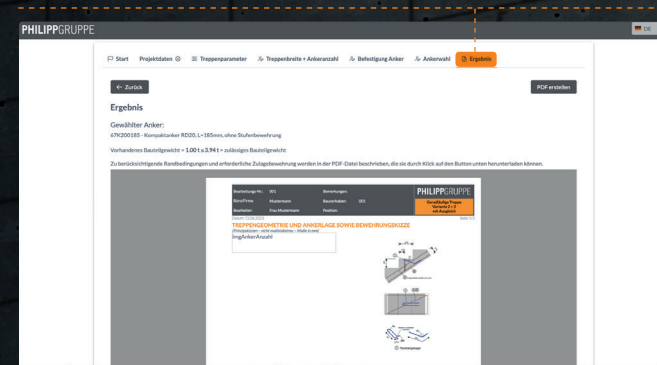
PHILIPPGRUPPE

DE

Start Projektdaten Treppenparameter Treppenbreite + Ankeranzahl Befestigung Anker Ankerwahl Ergebnis

← Zurück

PDF erstellen

Ergebnis

Gewählter Anker:
67K200185 - Kompaktanker RD20, L=185mm, ohne Stufenbewehrung

Vorhandenes Bauteilgewicht = 1.00 t ≤ 3.94 t = zulässiges Bauteilgewicht

Zu berücksichtigende Randbedingungen und erforderliche Zulagebewehrung werden in der PDF-Datei beschrieben, die sie durch Klick auf den Button unten herunterladen können.

| Bearbeitungs-Nr.: | 001 | Bemerkungen: | |
|---|---|---|---|
| Büro/Firma: | Mustermann | Bauvorhaben: | 001 |
| Bearbeiter: | Frau Mustermann | Position: | |

PHILIPPGRUPPE

Geradläufige Treppe Variante 2 + 3 mit Ausgleich

Datum: 15.06.2023

Seite 1/3

TREPPENGEOMETRIE UND ANKERLAGE SOWIE BEWEHRUNGSSKIZZE

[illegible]

imgAnkerAnzahl

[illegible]